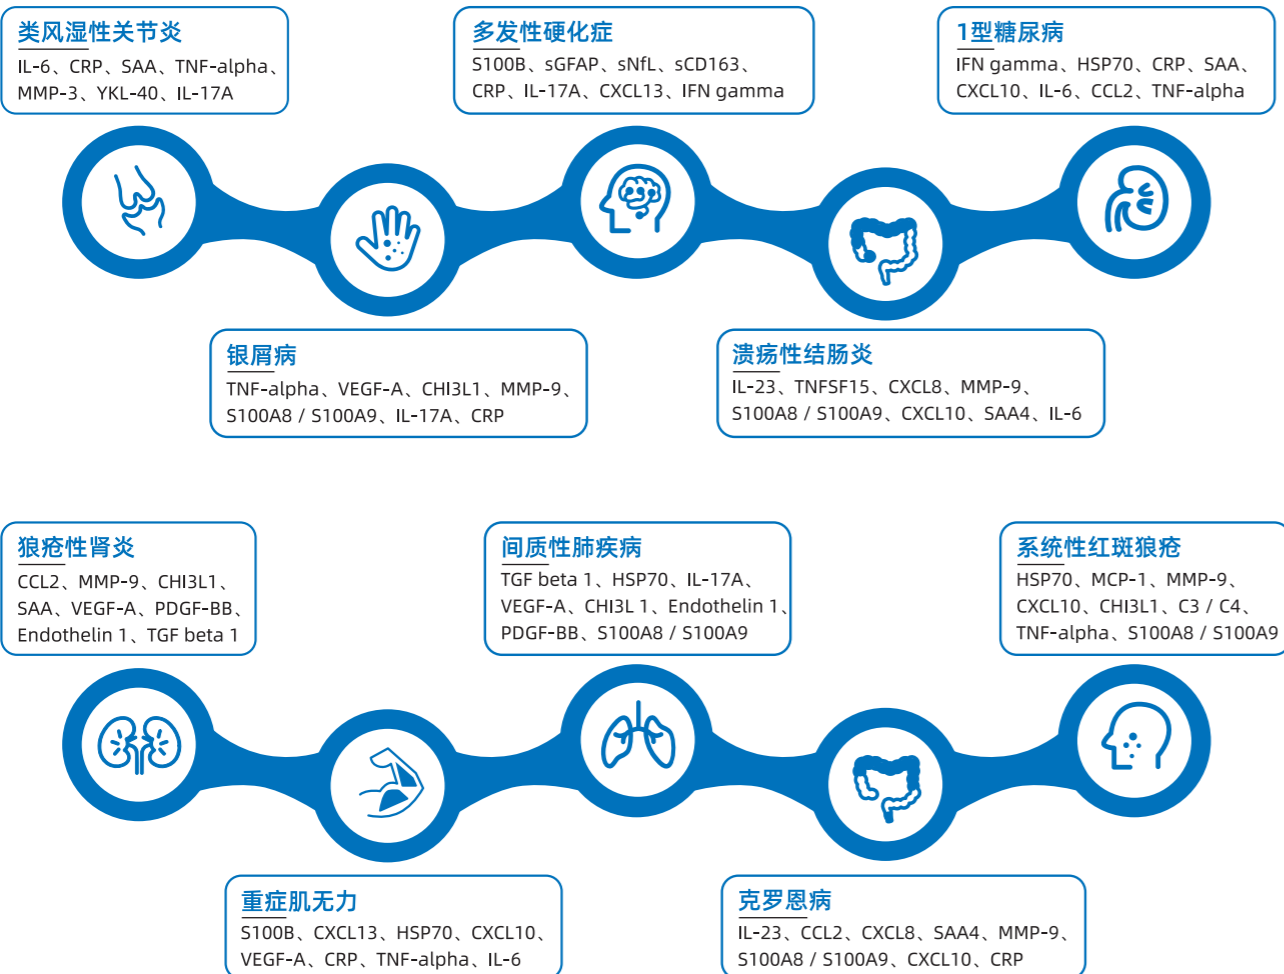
类风湿性关节炎
IL-6、CRP、SAA、TNF-alpha、MMP-3、YKL-40、IL-17A

多发性硬化症
S100B、sGFAP、sNfL、sCD163、CRP、IL-17A、CXCL13、IFN gamma

1型糖尿病
IFN gamma、HSP70、CRP、SAA、CXCL10、IL-6、CCL2、TNF-alpha

银屑病
TNF-alpha、VEGF-A、CHI3L1、MMP-9、S100A8 / S100A9、IL-17A、CRP

溃疡性结肠炎
IL-23、TNFSF15、CXCL8、MMP-9、S100A8 / S100A9、CXCL10、SAA4、IL-6

狼疮性肾炎
CCL2、MMP-9、CHI3L1、SAA、VEGF-A、PDGF-BB、Endothelin 1、TGF beta 1

间质性肺疾病
TGF beta 1、HSP70、IL-17A、VEGF-A、CHI3L 1、Endothelin 1、PDGF-BB、S100A8 / S100A9

系统性红斑狼疮
HSP70、MCP-1、MMP-9、CXCL10、CHI3L1、C3 / C4、TNF-alpha、S100A8 / S100A9

重症肌无力
S100B、CXCL13、HSP70、CXCL10、VEGF-A、CRP、TNF-alpha、IL-6

克罗恩病
IL-23、CCL2、CXCL8、SAA4、MMP-9、S100A8 / S100A9、CXCL10、CRP